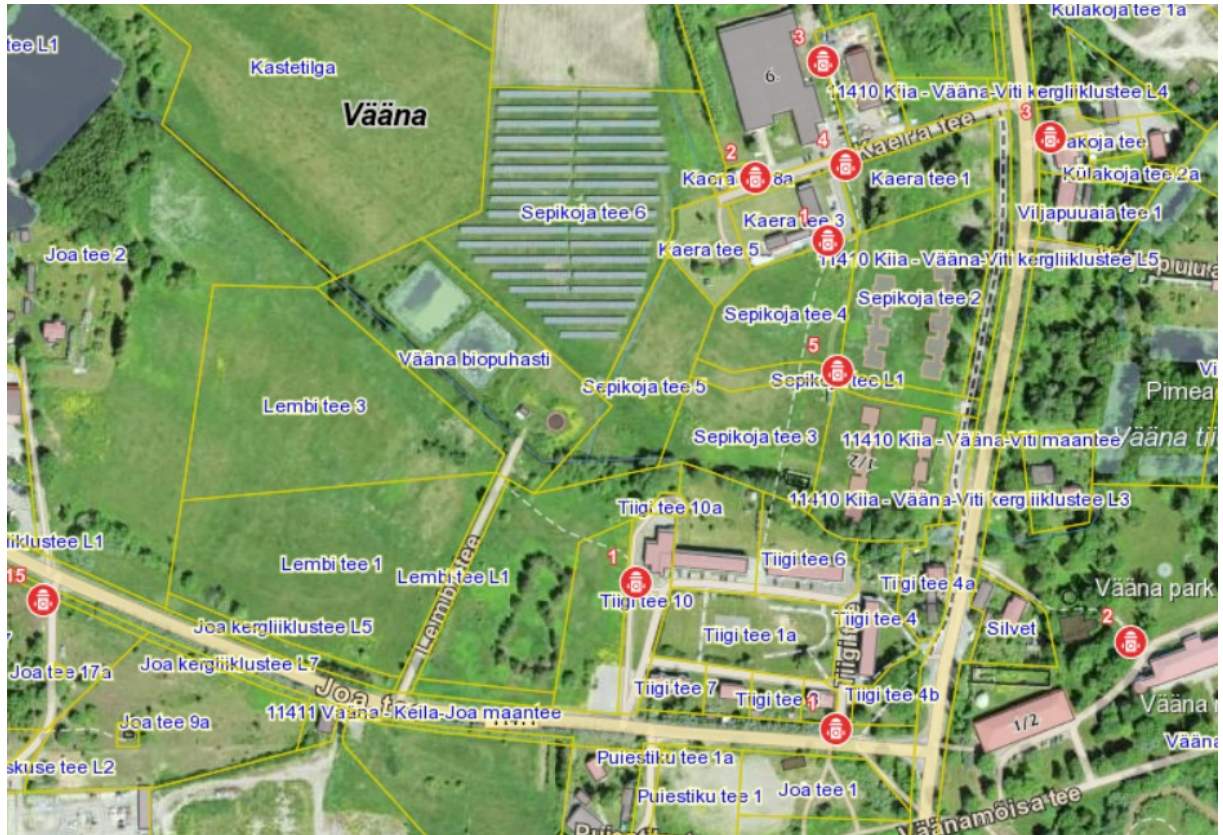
tee L1
Kastetilga
Vääna
6
3
11410 Kiia - Vääna-Viti kergliiklustee L4
Kulakoja tee 1a
3
akoja tee
Kaera tee
2
4
Kaera 8a
Kaera tee 1
Külakoja tee 2a
Viljapuuaia tee 1
Sepikoja tee 6
Kaera tee 3
1
Kaera tee 5
11410 Kiia - Vääna-Viti kergliiklustee L5
Joa tee 2
Sepikoja tee 2
Sepikoja tee 4
Vääna biopuhasti
5
Sepikoja tee L1
Sepikoja tee 5
Pimea
Lembi tee 3
Sepikoja tee 3
11410 Kiia - Vääna-Viti maantee
Vääna
1/2
11410 Kiia - Vääna-Viti kergliiklustee L3
Tiigi tee 10a
iiklustee L1
1
Lembi tee 1
Tiigi tee 6
15
Lembi tee L1
Tiigi tee 10
Tiigi tee 4a
Vääna park
Lembitee
2
Joa kergliiklustee L5
Tiigi tee 4
Silvet
Tiigi tee 1a
Joa kergliiklustee L7
Joa tee 17a
Joa t
Tiigi tee 7
Tiigi tee 3
Tiigi tee 4b
1
Joa tee 9a
11411 Vääna - Keila-Joa maantee
Vääna
1/2
Vääna
Puiestiku tee 1a
skuse tee L2
Puiestiku tee 1
Joa tee 1
Väänamõisa tee